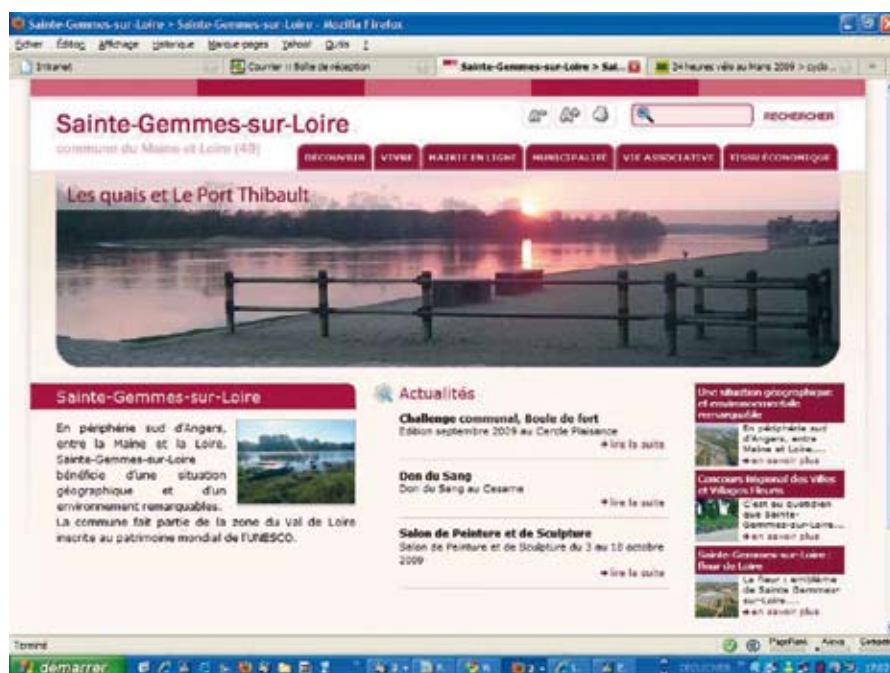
Sainte-Gemmes-sur-Loire > Sainte-Gemmes-sur-Loire - Mozilla Firefox

Fichier Édition Affichage Historique Marque-pages Yahoo! Outils ?

Intranet | Courrier :: Boîte de réception | Sainte-Gemmes-sur-Loire > Sai... | 24 heures vélo au Mans 2009 > cycle...

Sainte-Gemmes-sur-Loire

commune du Maine-et-Loire (49)

RECHERCHER

DÉCOUVRIR | VIVRE | MAIRIE EN LIGNE | MUNICIPALITÉ | VIE ASSOCIATIVE | TISSU ÉCONOMIQUE

Les quais et Le Port Thibault

Sainte-Gemmes-sur-Loire

En périphérie sud d'Angers, entre la Maine et la Loire, Sainte-Gemmes-sur-Loire bénéficie d'une situation géographique et d'un environnement remarquables.
La commune fait partie de la zone du Val de Loire inscrite au patrimoine mondial de l'UNESCO.

Actualités

Challenge communal, Boule de fort
Edition septembre 2009 au Cercle Plaisance
lire la suite

Don du Sang
Don du Sang au Cesame
lire la suite

Salon de Peinture et de Sculpture
Salon de Peinture et de Sculpture du 3 au 18 octobre 2009
lire la suite

Une situation géographique et environnementale remarquable
En périphérie sud d'Angers, entre Maine et Loire...
en savoir plus

Concours Régional des villes et Villages Fleuris
C'est au quotidien que Sainte-Gemmes-sur-Loire...
en savoir plus

Sainte-Gemmes-sur-Loire : fleur de Loire
La fleur : emblème de Sainte Gemmes sur-Loire
en savoir plus

Terminé

PageRank Alexa Compete

démarrer